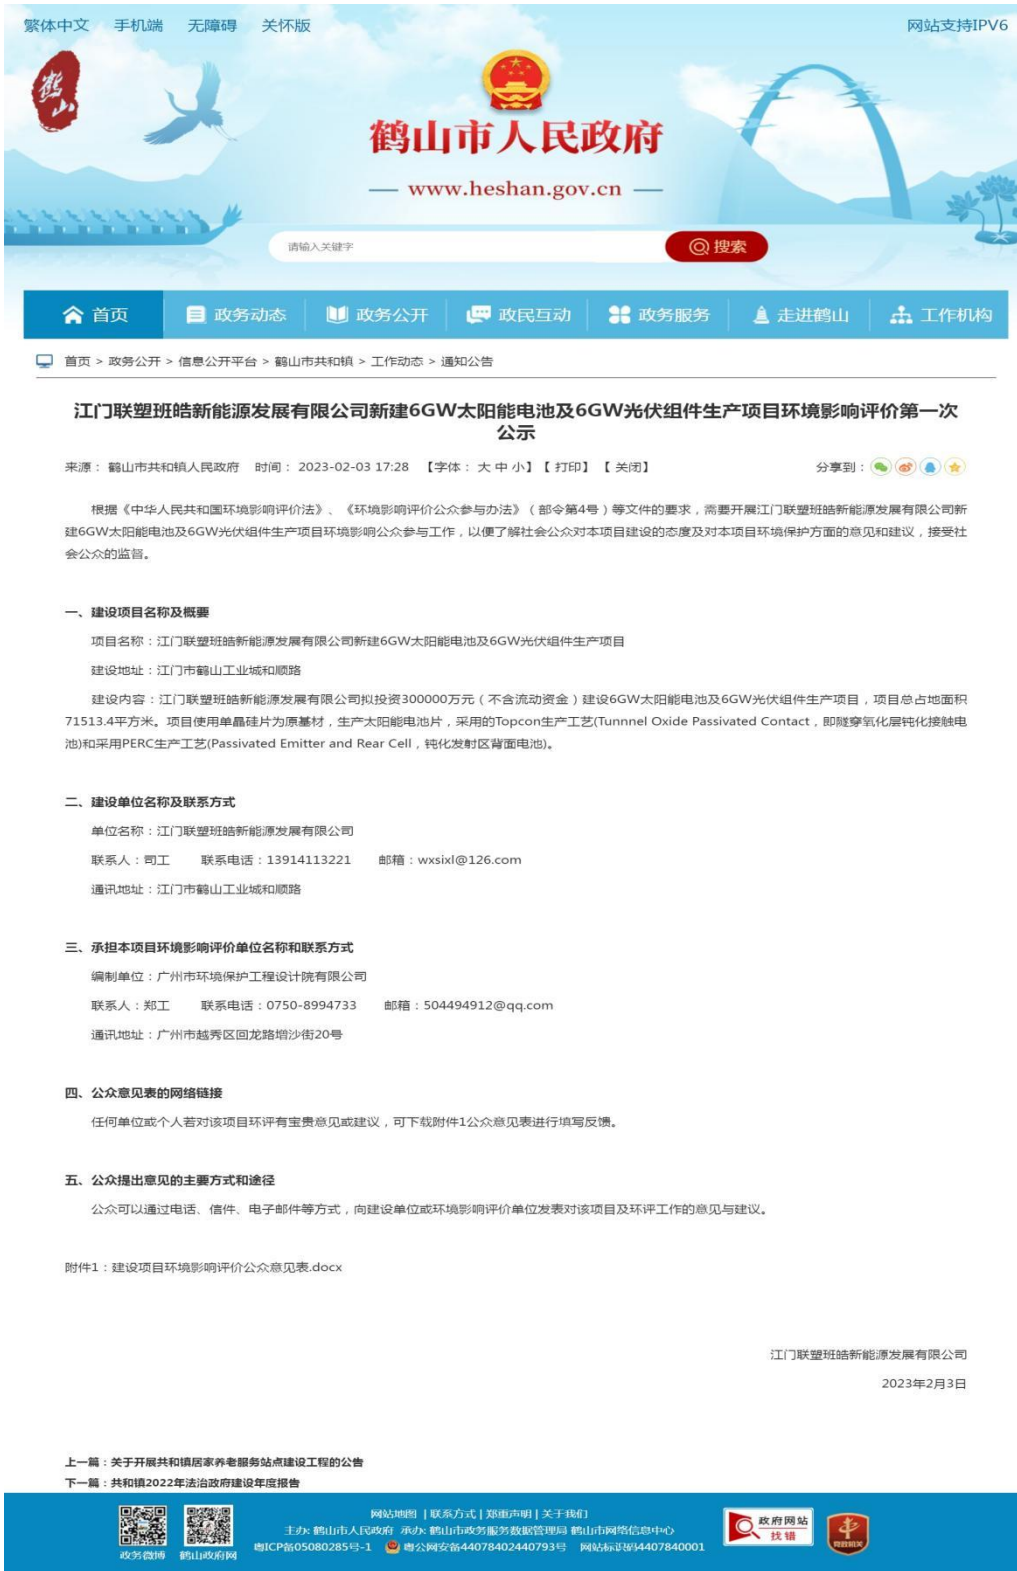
繁体中文 手机端 无障碍 关怀版

网站支持IPV6

鹤山

鹤山市人民政府

www.heshan.gov.cn

请输入关键字

搜索

首页 政务动态 政务公开 政民互动 政务服务 走进鹤山 工作机构

首页 > 政务公开 > 信息公开平台 > 鹤山市共和镇 > 工作动态 > 通知公告

江门联盟班皓新能源发展有限公司新建6GW太阳能电池及6GW光伏组件生产项目环境影响评价第一次公示

来源：鹤山市共和镇人民政府 时间：2023-02-03 17:28 【字体：大 中 小】【打印】【关闭】

分享到：

根据《中华人民共和国环境影响评价法》、《环境影响评价公众参与办法》（部令第4号）等文件的要求，需要开展江门联盟班皓新能源发展有限公司新建6GW太阳能电池及6GW光伏组件生产项目环境影响公众参与工作，以便了解社会公众对本项目建设的态度及对本项目环境保护方面的意见和建议，接受社会公众的监督。

一、建设项目名称及概要

项目名称：江门联盟班皓新能源发展有限公司新建6GW太阳能电池及6GW光伏组件生产项目

建设地址：江门市鹤山工业城和顺路

建设内容：江门联盟班皓新能源发展有限公司拟投资300000万元（不含流动资金）建设6GW太阳能电池及6GW光伏组件生产项目，项目总占地面积71513.4平方米。项目使用单晶硅片为原辅材，生产太阳能电池片，采用的Topcon生产工艺(Tunnnel Oxide Passivated Contact，即隧穿氧化层钝化接触电池)和采用PERC生产工艺(Passivated Emitter and Rear Cell，钝化发射区背面电池)。

二、建设单位名称及联系方式

单位名称：江门联盟班皓新能源发展有限公司

联系人：司工 联系电话：13914113221 邮箱：wxsixl@126.com

通讯地址：江门市鹤山工业城和顺路

三、承担本项目环境影响评价单位名称和联系方式

编制单位：广州市环境保护工程设计院有限公司

联系人：郑工 联系电话：0750-8994733 邮箱：504494912@qq.com

通讯地址：广州市越秀区回龙路增沙街20号

四、公众意见表的网络链接

任何单位或个人若对该项目环评有宝贵意见或建议，可下载附件1公众意见表进行填写反馈。

五、公众提出意见的主要方式和途径

公众可以通过电话、信件、电子邮件等方式，向建设单位或环境影响评价单位发表对该项目及环评工作的意见与建议。

附件1：建设项目环境影响评价公众意见表.docx

江门联盟班皓新能源发展有限公司

2023年2月3日

上一篇：关于开展共和镇居家养老服务站点建设工程的公告
下一篇：共和镇2022年法治政府建设年度报告

网站地图 | 联系方式 | 郑重声明 | 关于我们
主办：鹤山市人民政府 承办：鹤山市政务服务数据管理局 鹤山市网络信息中心
粤ICP备05080285号-1 粤公网安备44078402440793号 网站标识码4407840001

政务微博 鹤山政府网

政府网站 找错

党政机关